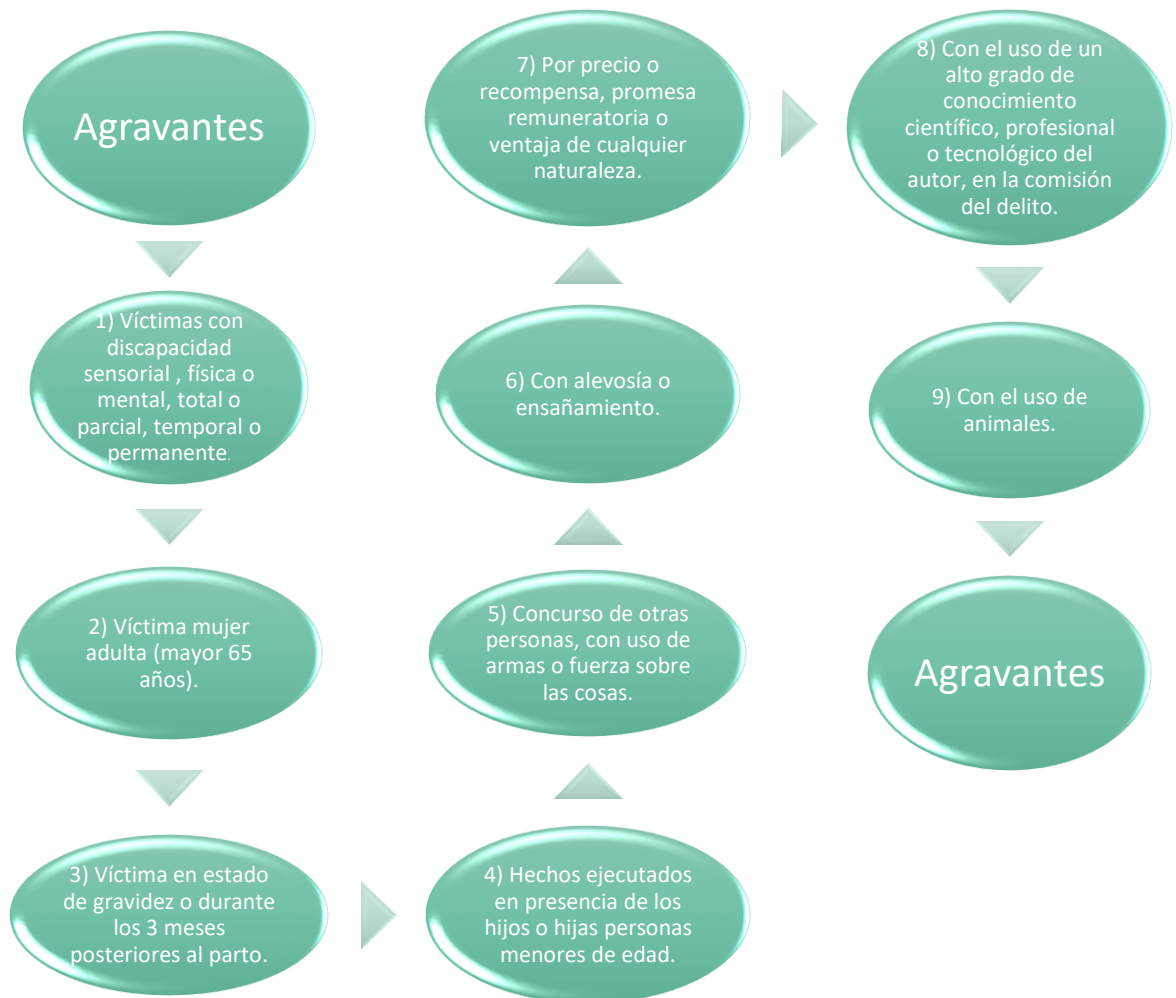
Agravantes

1) Víctimas con discapacidad sensorial , física o mental, total o parcial, temporal o permanente.

2) Víctima mujer adulta (mayor 65 años).

3) Víctima en estado de gravidez o durante los 3 meses posteriores al parto.

4) Hechos ejecutados en presencia de los hijos o hijas personas menores de edad.

5) Concurso de otras personas, con uso de armas o fuerza sobre las cosas.

6) Con alevosía o ensañamiento.

7) Por precio o recompensa, promesa remuneratoria o ventaja de cualquier naturaleza.

8) Con el uso de un alto grado de conocimiento científico, profesional o tecnológico del autor, en la comisión del delito.

9) Con el uso de animales.

Agravantes